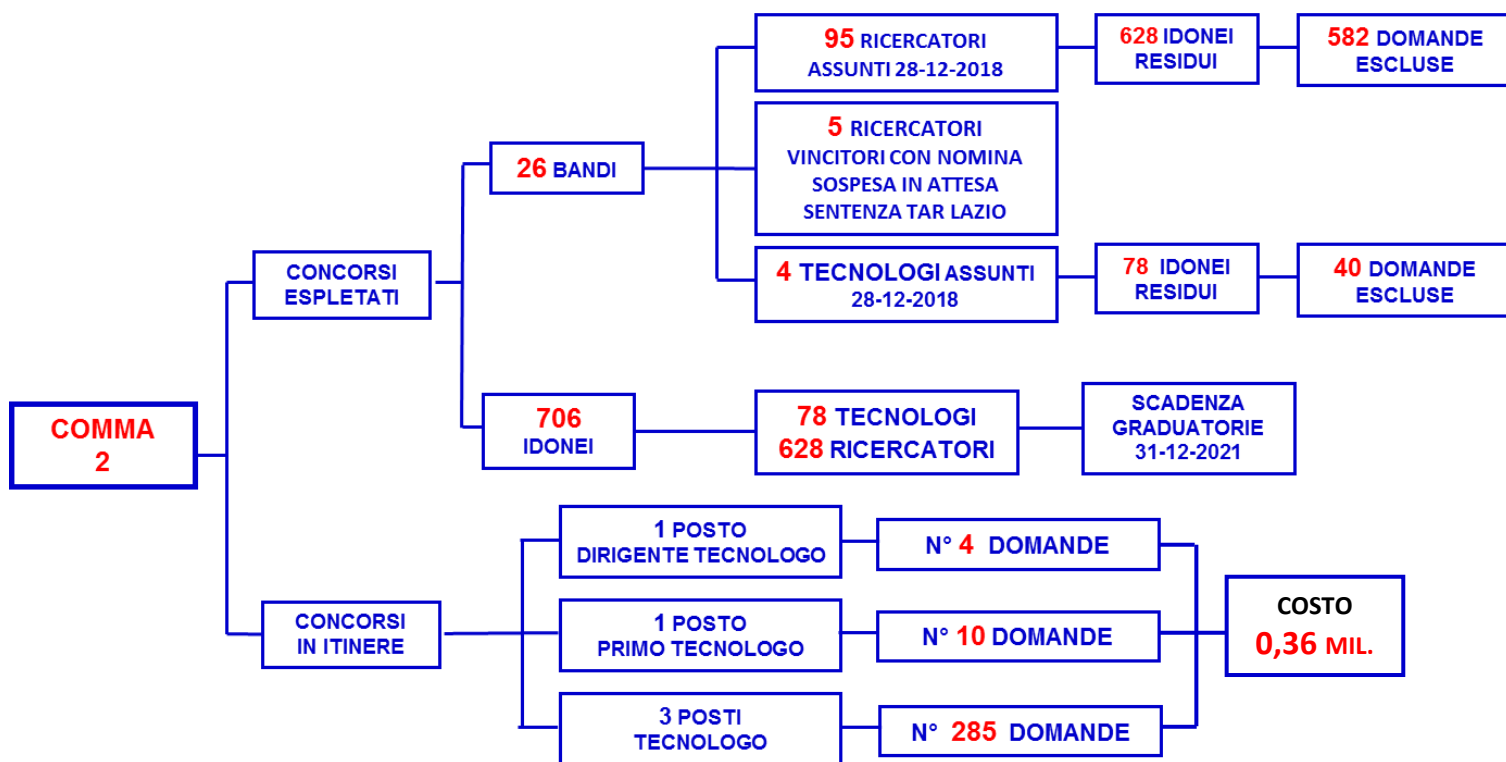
COMMA 2

CONCORSI ESPLETATI

26 BANDI

95 RICERCATORI ASSUNTI 28-12-2018

628 IDONEI RESIDUI

582 DOMANDE ESCLUSE

5 RICERCATORI VINCITORI CON NOMINA SOSPESA IN ATTESA SENTENZA TAR LAZIO

4 TECNOLOGI ASSUNTI 28-12-2018

78 IDONEI RESIDUI

40 DOMANDE ESCLUSE

706 IDONEI

78 TECNOLOGI 628 RICERCATORI

SCADENZA GRADUATORIE 31-12-2021

CONCORSI IN ITINERE

1 POSTO DIRIGENTE TECNOLOGO

N° 4 DOMANDE

1 POSTO PRIMO TECNOLOGO

N° 10 DOMANDE

3 POSTI TECNOLOGO

N° 285 DOMANDE

COSTO 0,36 MIL.